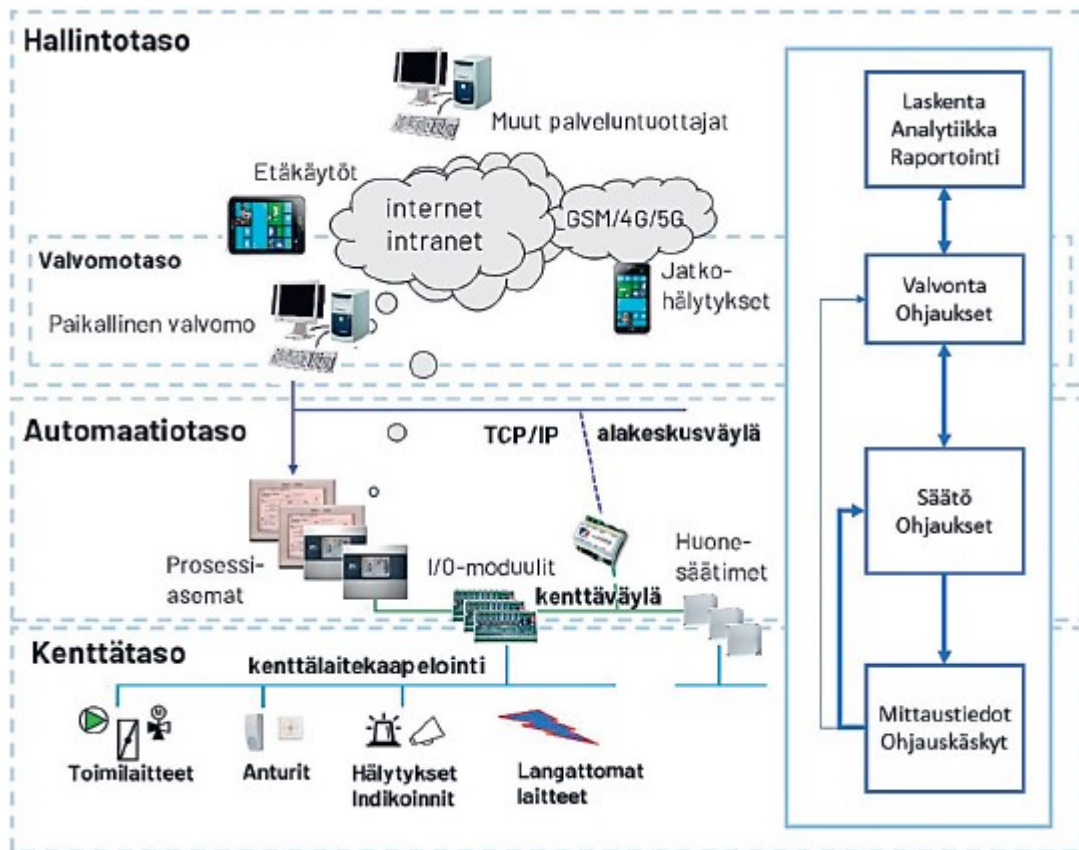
Hallintotaso

Muut palveluntuottajat

Etäkäytöt

internet intranet

GSM/4G/5G

Valvomotaso

Jatko-hälytykset

Paikallinen valvomo

Automaatiotaso

TCP/IP

alakeskusväylä

Prosessi-asemat

I/O-moduulit

Huone-säätimet

kenttäväylä

Kenttätaso

kenttälaitekaapelointi

Toimilaitteet

Anturit

Hälytykset Indikoinnit

Langattomat laitteet

Laskenta Analytiikka Raportointi

Valvonta Ohjaukset

Säätö Ohjaukset

Mittaustiedot Ohjauskäskyt